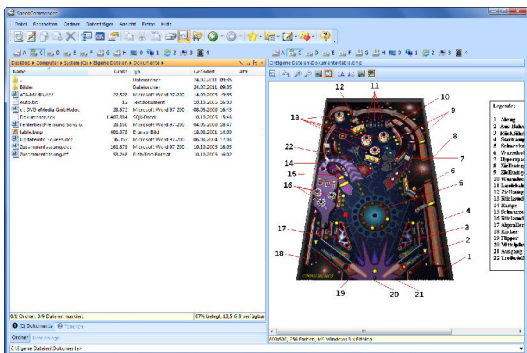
Datei Bearbeiten Ordner Dateiablage Ansicht Extras Hilfe

Desktop > Computer > System (C:) > Eigene Dateien > Dokumente

| Name | Größe | Typ | Geändert | Attr |
|---|---|---|---|---|
| .. | | | | |
| Bilder | | Dateiordner | 24.07.2011 | |
| ... | 22.529 | Microsoft Word 97-200 | 14.09.2009 | |
| Auto.txt | 1 | Textdokument | 10.10.2009 | |
| ... DVD ... | 28.672 | Microsoft Word 97-200 | 05.09.2009 | |
| ... | 1.467.904 | SQL-Datei | 10.10.2009 | |
| ... | 28.160 | Microsoft Word 97-200 | 24.06.2009 | |
| Lattice.bmp | 408.378 | Bitmap-Bild | 18.08.2011 | 14:00 |
| ... | 31.744 | Microsoft Word 97-200 | 14.09.2009 | |
| ... | 168.876 | Microsoft Word 97-200 | 10.10.2009 | |
| ... | 93.360 | Bitmap-Format | 10.10.2009 | |

0 Ordner, 1/9 Dateien markiert 67% belegt, 13,5 GB frei

Eigene Dateien ... Dokumente

Legende:
1 Abzug
2 ...
3 ...
4 ...
5 ...
6 ...
7 ...
8 ...
9 ...
10 ...
11 ...
12 ...
13 ...
14 ...
15 ...
16 ...
17 ...
18 ...
19 ...
20 ...
21 ...
22 ...

12 11 10 9 13 8 7 22 6 14 15 16 5 4 3 17 2 18 1 19 20 21

408x300, 256 Farben, MS Windows Bitmap